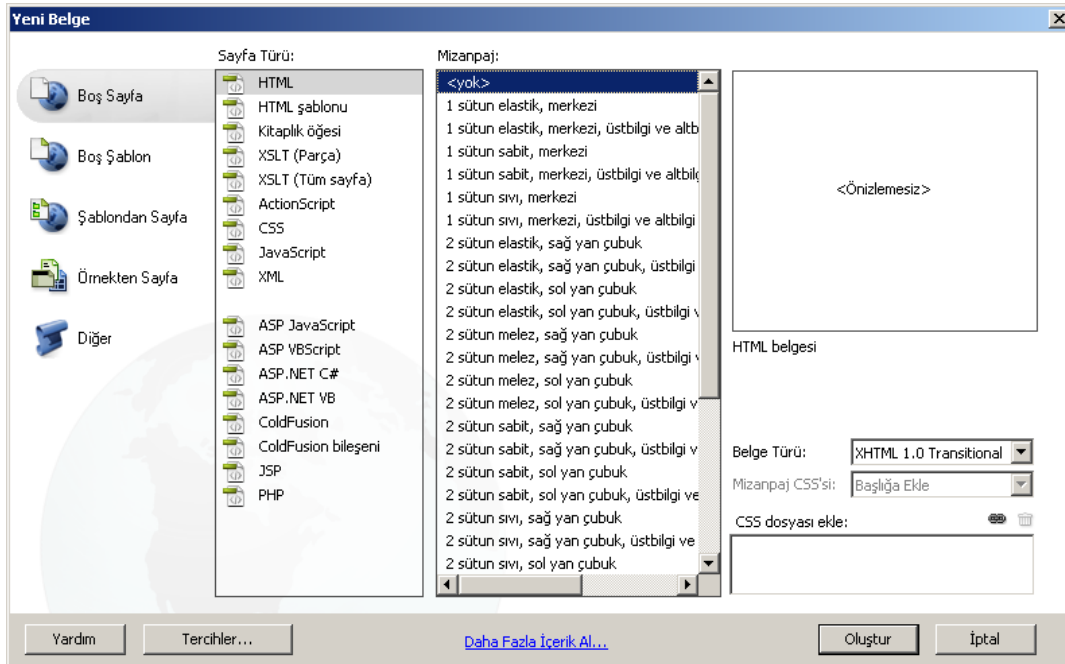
Yeni Belge

Boş Sayfa
Boş Şablon
Şablondan Sayfa
Örnekten Sayfa
Diğer

Sayfa Türü:
HTML
HTML şablonu
Kitaplık öğesi
XSLT (Parça)
XSLT (Tüm sayfa)
ActionScript
CSS
JavaScript
XML
ASP JavaScript
ASP VBScript
ASP.NET C#
ASP.NET VB
ColdFusion
ColdFusion bileşeni
JSP
PHP

Mizanpaj:
<yok>
1 sütun elastik, merkezi
1 sütun elastik, merkezi, üstbilgi ve altb
1 sütun sabit, merkezi
1 sütun sabit, merkezi, üstbilgi ve altbil
1 sütun sıvı, merkezi
1 sütun sıvı, merkezi, üstbilgi ve altbilgi
2 sütun elastik, sağ yan çubuk
2 sütun elastik, sağ yan çubuk, üstbilgi
2 sütun elastik, sol yan çubuk
2 sütun elastik, sol yan çubuk, üstbilgi v
2 sütun melez, sağ yan çubuk
2 sütun melez, sağ yan çubuk, üstbilgi
2 sütun melez, sol yan çubuk
2 sütun melez, sol yan çubuk, üstbilgi v
2 sütun sabit, sağ yan çubuk
2 sütun sabit, sağ yan çubuk, üstbilgi v
2 sütun sabit, sol yan çubuk
2 sütun sabit, sol yan çubuk, üstbilgi ve
2 sütun sıvı, sağ yan çubuk
2 sütun sıvı, sağ yan çubuk, üstbilgi ve
2 sütun sıvı, sol yan çubuk

<Önizlemesiz>
HTML belgesi

Belge Türü: XHTML 1.0 Transitional
Mizanpaj CSS'si: Başlığa Ekle
CSS dosyası ekle:

Yardım
Tercihler...
Daha Fazla İçerik Al...
Oluştur
İptal